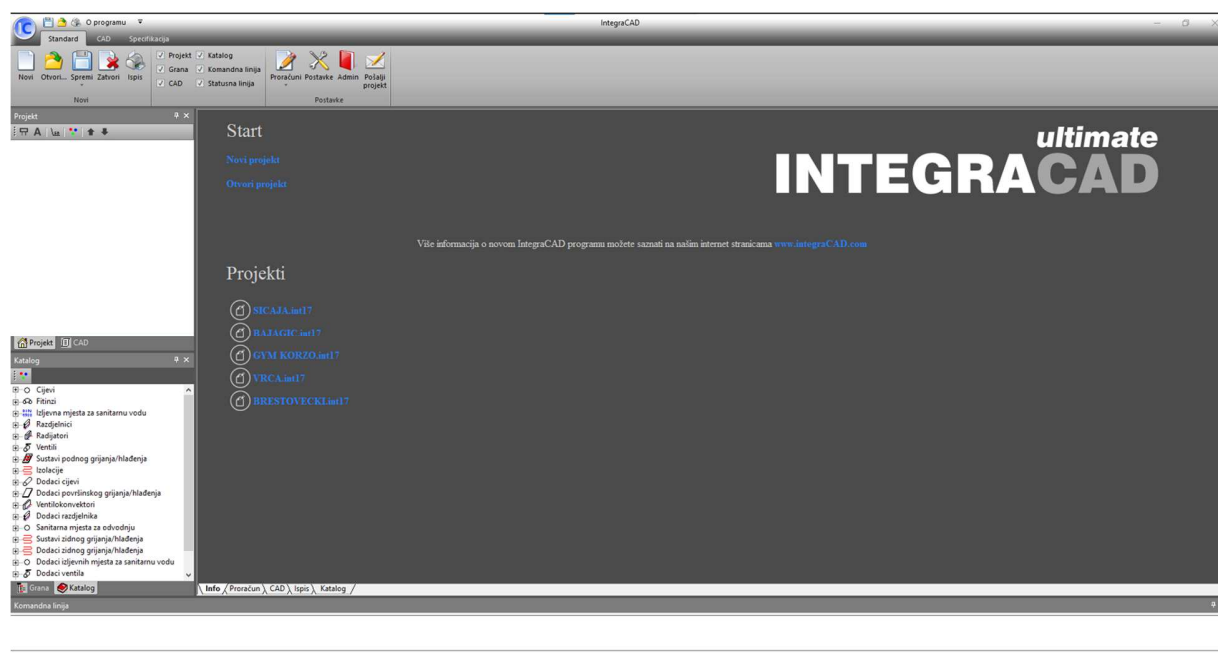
O programu
IntegraCAD
Standard CAD Specifikacija
Novi Otvori... Spremi Zatvori Ispis
Projekt Katalog
Grana Komandna linija
CAD Statusna linija
Novi
Proračuni Postavke Admin Pošalji projekt
Postavke
Projekt
Projekt CAD
Katalog
Cijevi
Fitinzi
Izljevna mjesta za sanitarnu vodu
Razdjelnici
Radijatori
Ventili
Sustavi podnog grijanja/hlađenja
Izolacije
Dodaci cijevi
Dodaci površinskog grijanja/hlađenja
Ventilokonvektori
Dodaci razdjelnika
Sanitarna mjesta za odvodnju
Sustavi zidnog grijanja/hlađenja
Dodaci zidnog grijanja/hlađenja
Dodaci izljevnih mjesta za sanitarnu vodu
Dodaci ventila
Grana Katalog
Start
Novi projekt
Otvori projekt
ultimate
INTEGRACAD
Više informacija o novom IntegraCAD programu možete saznati na našim internet stranicama www.integraCAD.com
Projekti
SICAJA.int17
BAJAGIC.int17
GYM KORZO.int17
VRCA.int17
BRESTOVECKI.int17
Info Proračun CAD Ispis Katalog
Komandna linija